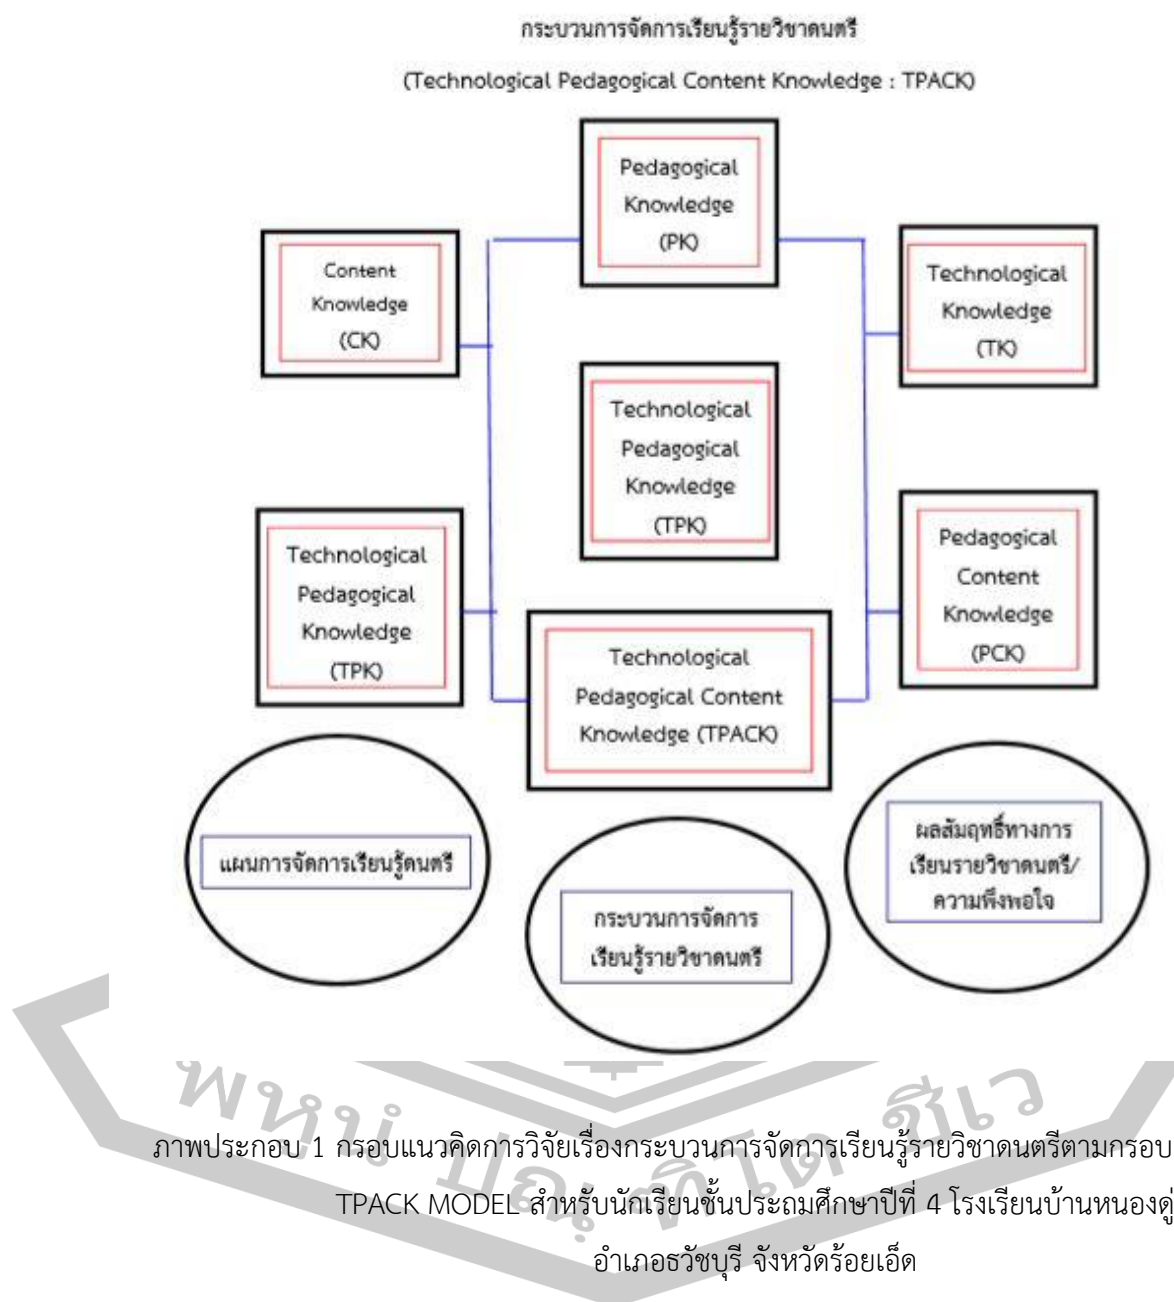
กระบวนการจัดการเรียนรู้รายวิชาดนตรี

(Technological Pedagogical Content Knowledge : TPACK)

Pedagogical Knowledge (PK)

Content Knowledge (CK)

Technological Knowledge (TK)

Technological Pedagogical Knowledge (TPK)

Technological Pedagogical Knowledge (TPK)

Pedagogical Content Knowledge (PCK)

Technological Pedagogical Content Knowledge (TPACK)

แผนการจัดการเรียนรู้ดนตรี

กระบวนการจัดการเรียนรู้รายวิชาดนตรี

ผลสัมฤทธิ์ทางการเรียนรายวิชาดนตรี/ความพึงพอใจ

พหุน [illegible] ชีเว

ภาพประกอบ 1 กรอบแนวคิดการวิจัยเรื่องกระบวนการจัดการเรียนรู้รายวิชาดนตรีตามกรอบ TPACK MODEL สำหรับนักเรียนชั้นประถมศึกษาปีที่ 4 โรงเรียนบ้านหนองดู่ อำเภอธวัชบุรี จังหวัดร้อยเอ็ด